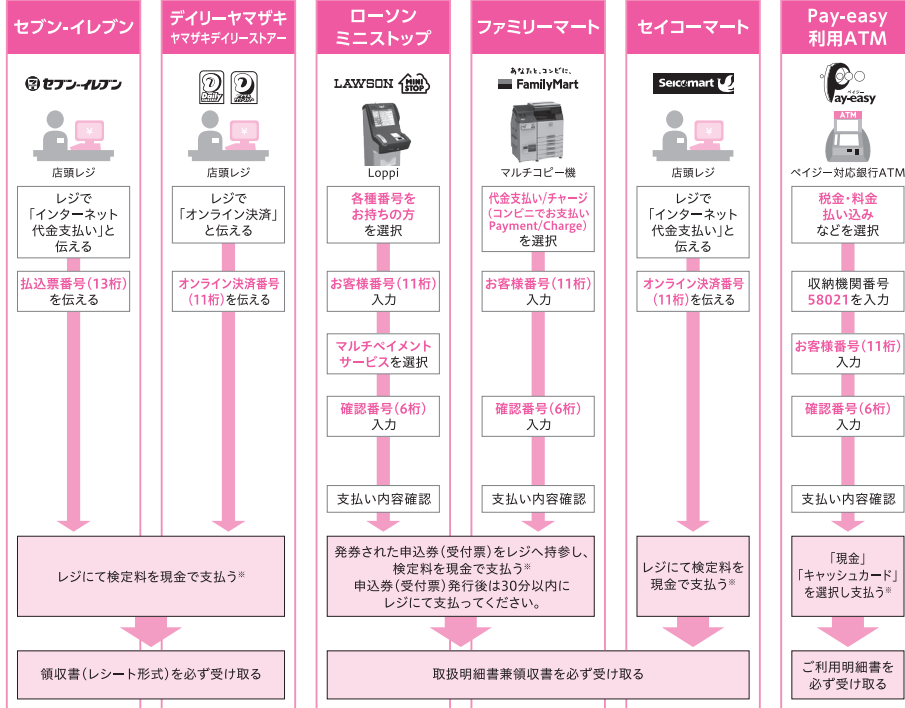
セブン-イレブン

セブン-イレブン

店頭レジ

レジで「インターネット代金支払い」と伝える

払込票番号（13桁）を伝える

デイリーヤマザキ
ヤマザキデイリーストアー

店頭レジ

レジで「オンライン決済」と伝える

オンライン決済番号（11桁）を伝える

レジにて検定料を現金で支払う※

領収書（レシート形式）を必ず受け取る

ローソン
ミニストップ

LAWSON MINI STOP

Loppi

各種番号をお持ちの方を選択

お客様番号（11桁）入力

マルチペイメントサービスを選択

確認番号（6桁）入力

支払い内容確認

ファミリーマート

あなたと、コンビに、FamilyMart

マルチコピー機

代金支払い/チャージ（コンビニでお支払いPayment/Charge）を選択

お客様番号（11桁）入力

確認番号（6桁）入力

支払い内容確認

発券された申込券（受付票）をレジへ持参し、検定料を現金で支払う※
申込券（受付票）発行後は30分以内にレジにて支払ってください。

取扱明細書兼領収書を必ず受け取る

セイコーマート

Seicomart

店頭レジ

レジで「インターネット代金支払い」と伝える

オンライン決済番号（11桁）を伝える

レジにて検定料を現金で支払う※

Pay-easy
利用ATM

ペイジー
Pay-easy

ATM

ペイジー対応銀行ATM

税金・料金払い込みなどを選択

収納機関番号58021を入力

お客様番号（11桁）入力

確認番号（6桁）入力

支払い内容確認

「現金」「キャッシュカード」を選択し支払う※

ご利用明細書を必ず受け取る